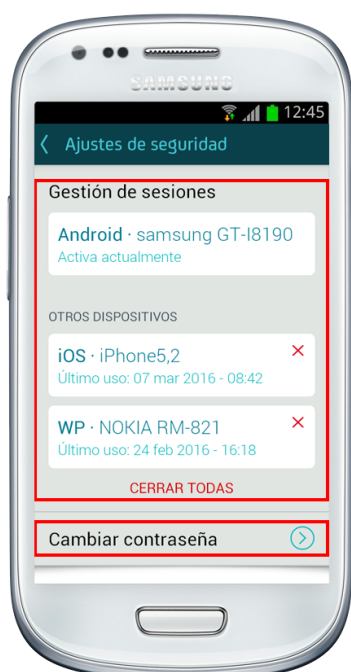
SAMSUNG

12:45

Ajustes de seguridad

Gestión de sesiones

Android · samsung GT-I8190
Activa actualmente

OTROS DISPOSITIVOS

iOS · iPhone5,2
Último uso: 07 mar 2016 - 08:42

WP · NOKIA RM-821
Último uso: 24 feb 2016 - 16:18

CERRAR TODAS

Cambiar contraseña